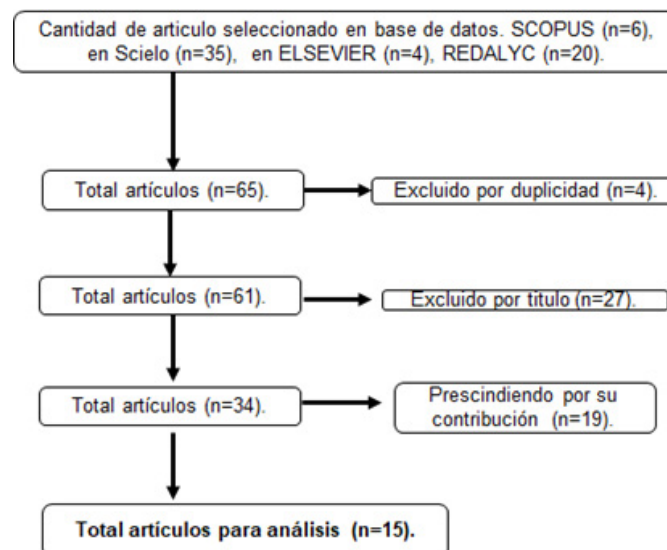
Cantidad de articulo seleccionado en base de datos. SCOPUS (n=6), en Scielo (n=35), en ELSEVIER (n=4), REDALYC (n=20).

Total artículos (n=65).

Excluido por duplicidad (n=4).

Total artículos (n=61).

Excluido por titulo (n=27).

Total artículos (n=34).

Prescindiendo por su contribución (n=19).

Total artículos para análisis (n=15).